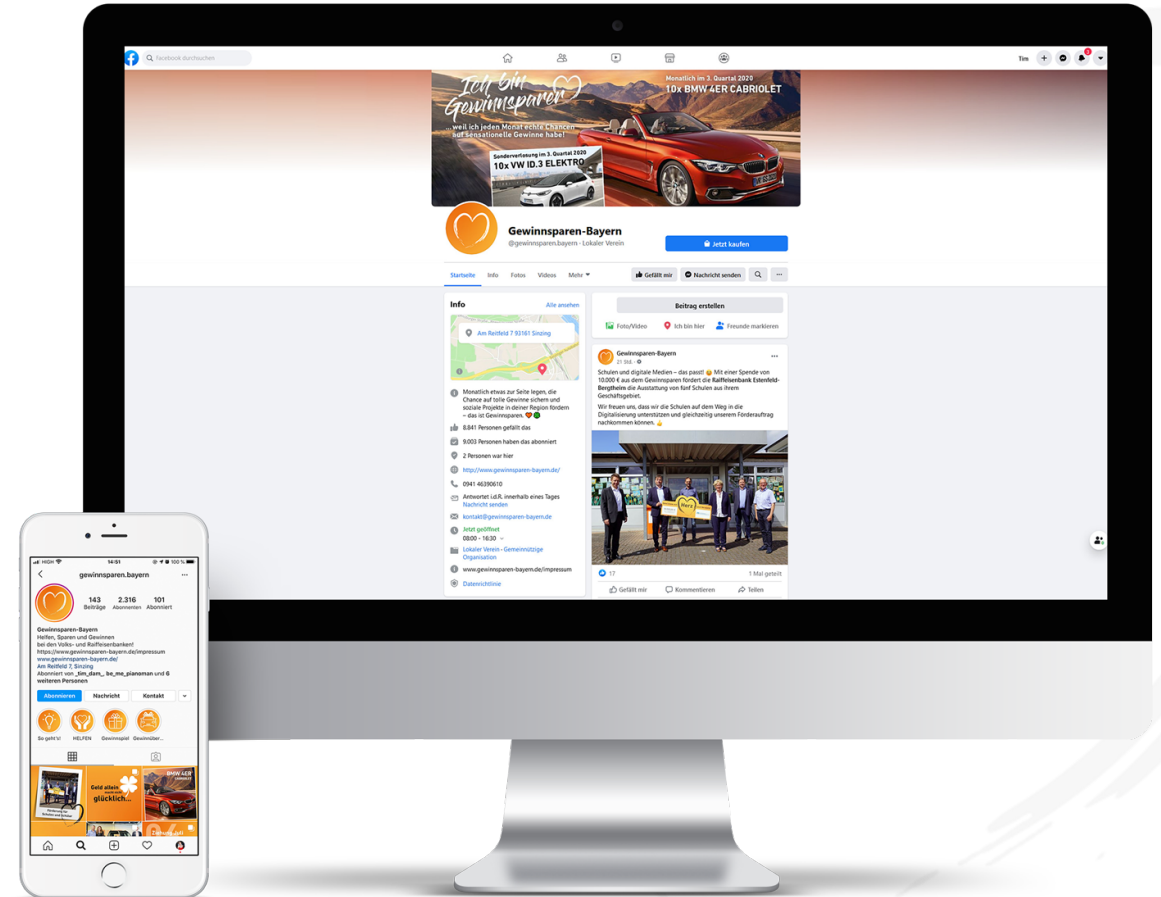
Facebook durchsuchen

Tim

Ich bin Gewinnsparer

...weil ich jeden Monat echte Chancen auf sensationelle Gewinne habe!

Monatlich im 3. Quartal 2020
10x BMW 4ER CABRIOLET

Sonderverlosung im 3. Quartal 2020
10x VW ID.3 ELEKTRO

Gewinnsparen-Bayern
@gewinnsparen.bayern · Lokaler Verein

Jetzt kaufen

Startseite Info Fotos Videos Mehr

Gefällt mir Nachricht senden

Info Alle ansehen

Am Reitfeld 7 93161 Sinzing

Monatlich etwas zur Seite legen, die Chance auf tolle Gewinne sichern und soziale Projekte in deiner Region fördern – das ist Gewinnsparen.

8.841 Personen gefällt das

9.003 Personen haben das abonniert

2 Personen war hier

http://www.gewinnsparen-bayern.de/

0941 46390610

Antwortet i.d.R. innerhalb eines Tages
Nachricht senden

kontakt@gewinnsparen-bayern.de

Jetzt geöffnet
08:00 – 16:30

Lokaler Verein · Gemeinnützige Organisation

www.gewinnsparen-bayern.de/impressum

Datenrichtlinie

Beitrag erstellen

Foto/Video Ich bin hier Freunde markieren

Gewinnsparen-Bayern
21 Std.

Schulen und digitale Medien – das passt! Mit einer Spende von 10.000 € aus dem Gewinnsparen fördert die Raiffeisenbank Estenfeld-Bergtheim die Ausstattung von fünf Schulen aus ihrem Geschäftsgebiet.

Wir freuen uns, dass wir die Schulen auf dem Weg in die Digitalisierung unterstützen und gleichzeitig unserem Förderauftrag nachkommen können.

17 1 Mal geteilt

Gefällt mir Kommentieren Teilen

14:51 100 %

gewinnsparen.bayern

143 Beiträge 2.316 Abonnenten 101 Abonniert

Gewinnsparen-Bayern
Helfen, Sparen und Gewinnen
bei den Volks- und Raiffeisenbanken!
https://www.gewinnsparen-bayern.de/impressum
www.gewinnsparen-bayern.de/
Am Reitfeld 7, Sinzing
Abonniert von _tim_dam_, be_me_pianoman und 6 weiteren Personen

Abonnieren Nachricht Kontakt

So geht's! HELFEN Gewinnspiel Gewinnüber...

Geld allein macht nicht glücklich...

BMW 4ER